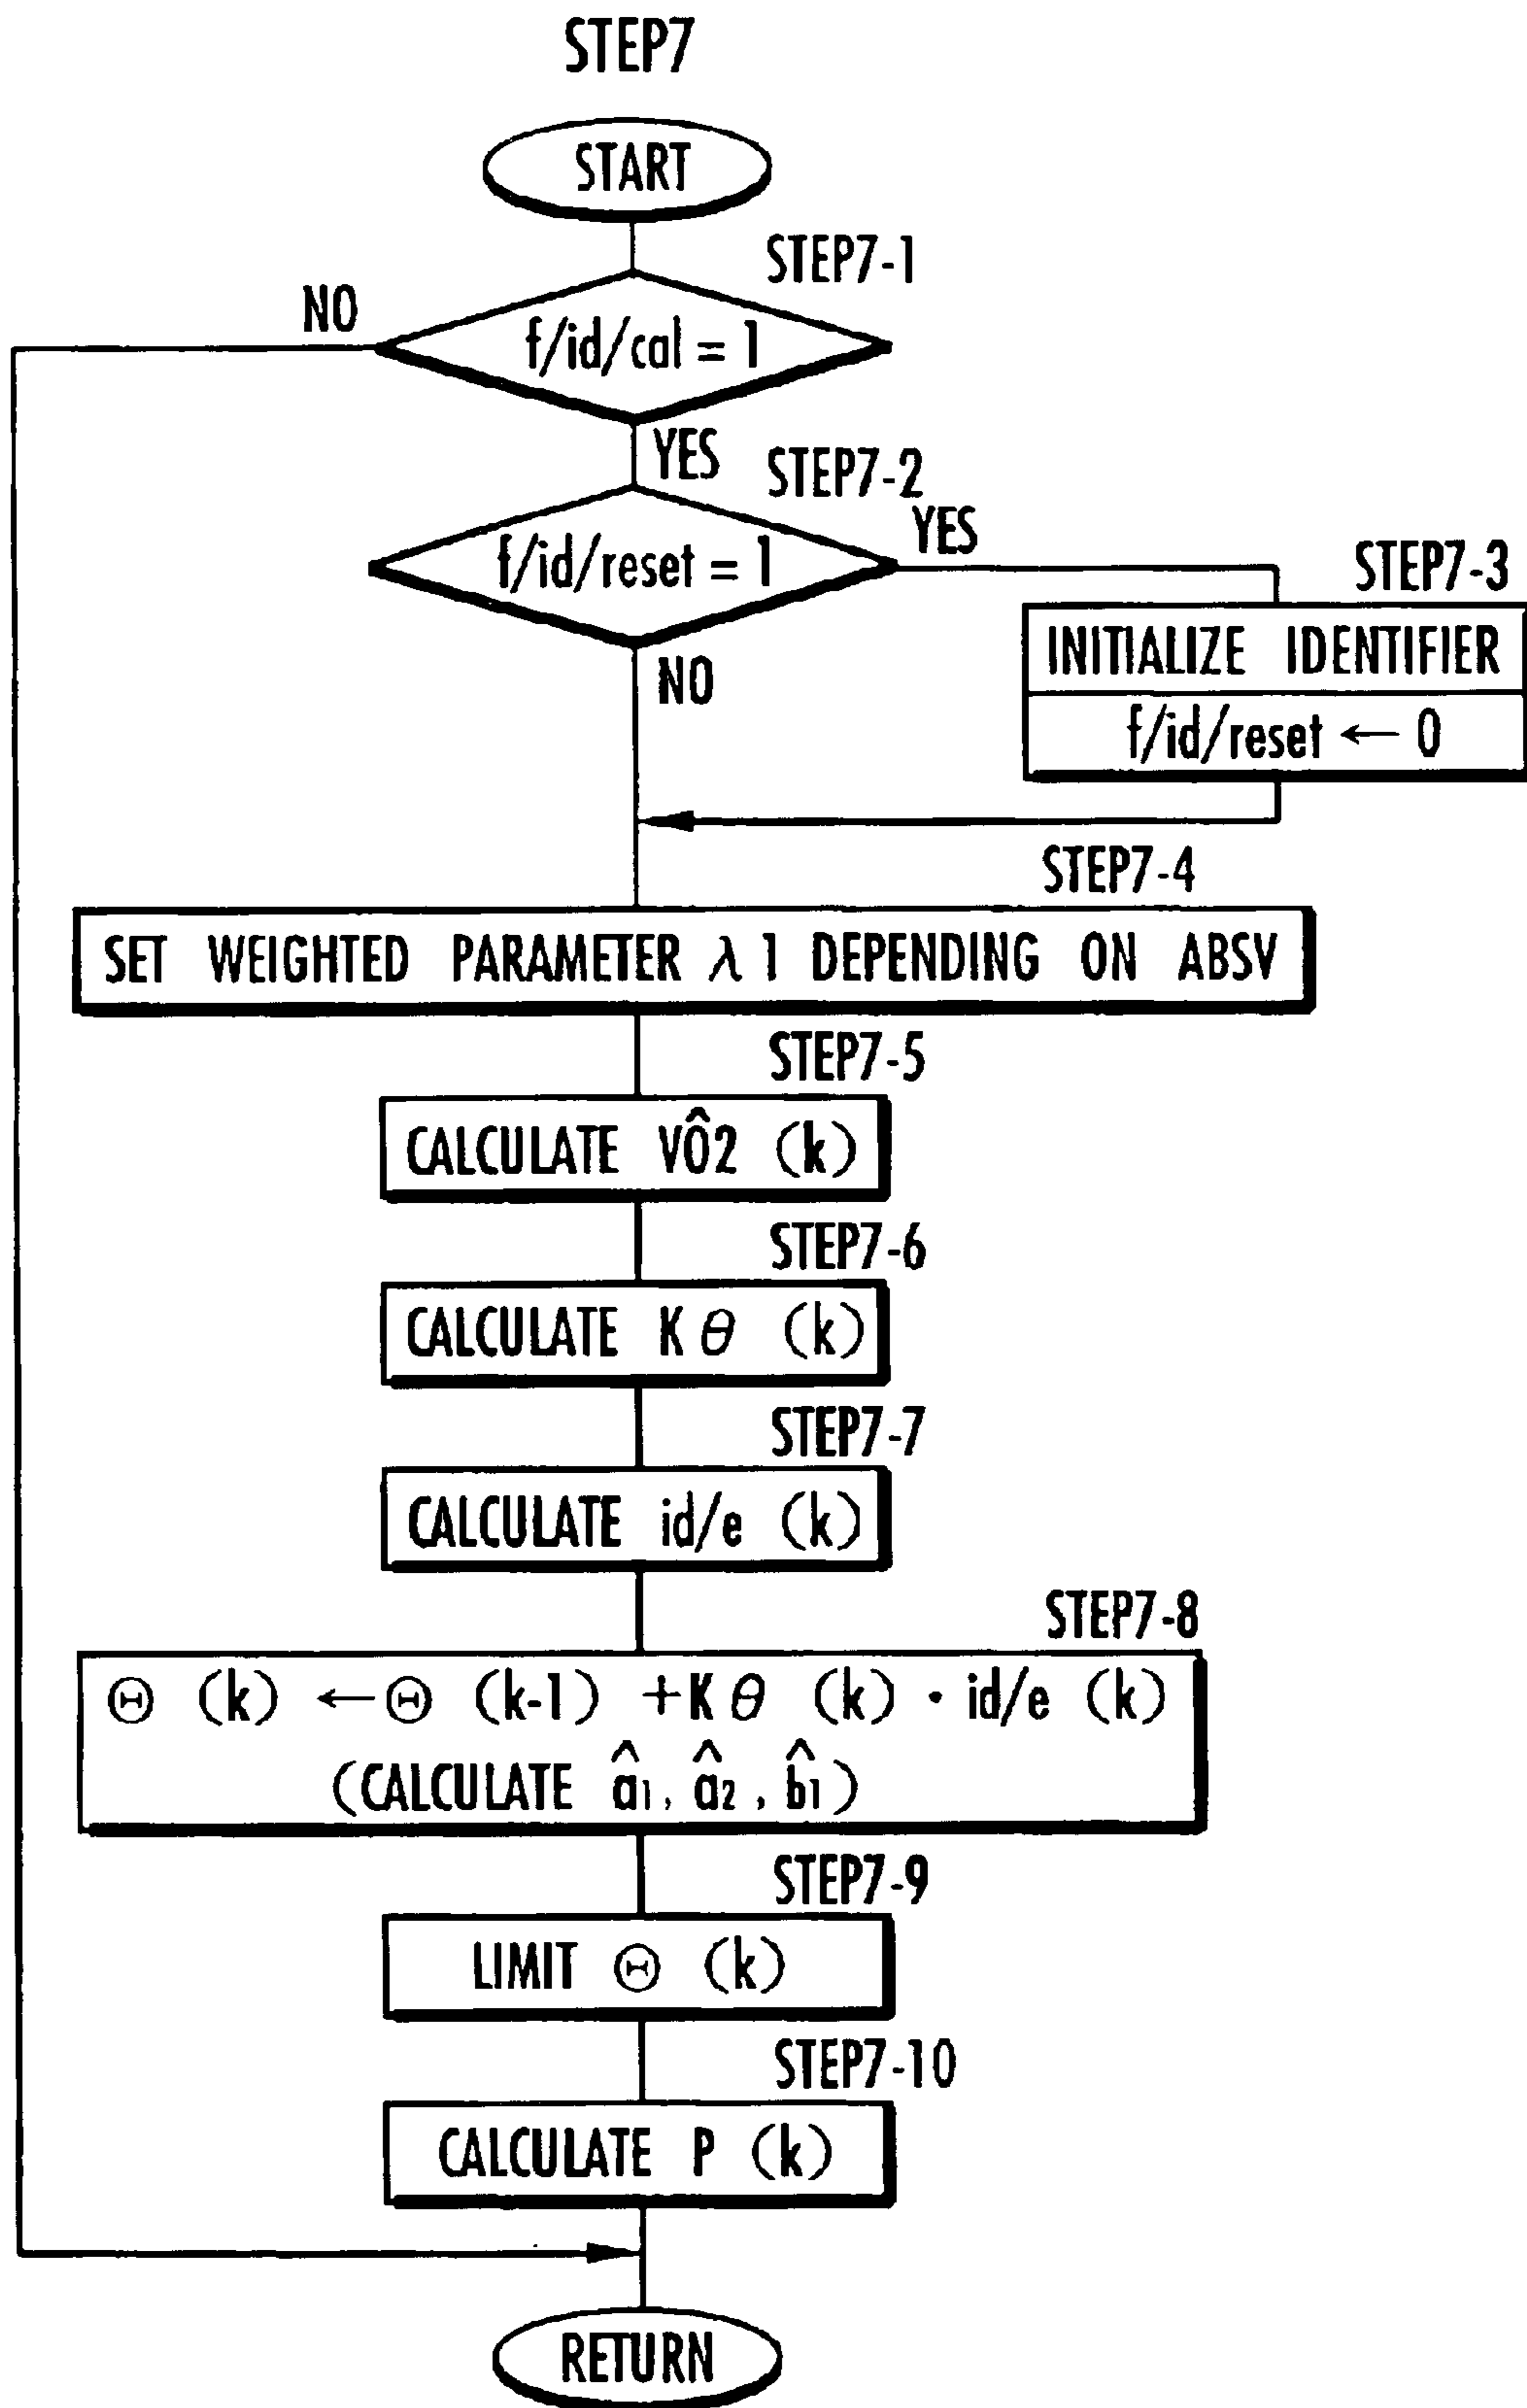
STEP7

START

STEP7-1

NO

f/id/cal = 1

YES

STEP7-2

YES

f/id/reset = 1

STEP7-3

INITIALIZE IDENTIFIER

f/id/reset ← 0

NO

STEP7-4

SET WEIGHTED PARAMETER $\lambda 1$ DEPENDING ON ABSV

STEP7-5

CALCULATE $V\hat{O}2$ (k)

STEP7-6

CALCULATE $K\theta$ (k)

STEP7-7

CALCULATE id/e (k)

STEP7-8

$\Theta$ (k) ← $\Theta$ (k-1) + $K\theta$ (k) · id/e (k)
(CALCULATE $\hat{a}_1$, $\hat{a}_2$, $\hat{b}_1$)

STEP7-9

LIMIT $\Theta$ (k)

STEP7-10

CALCULATE P (k)

RETURN